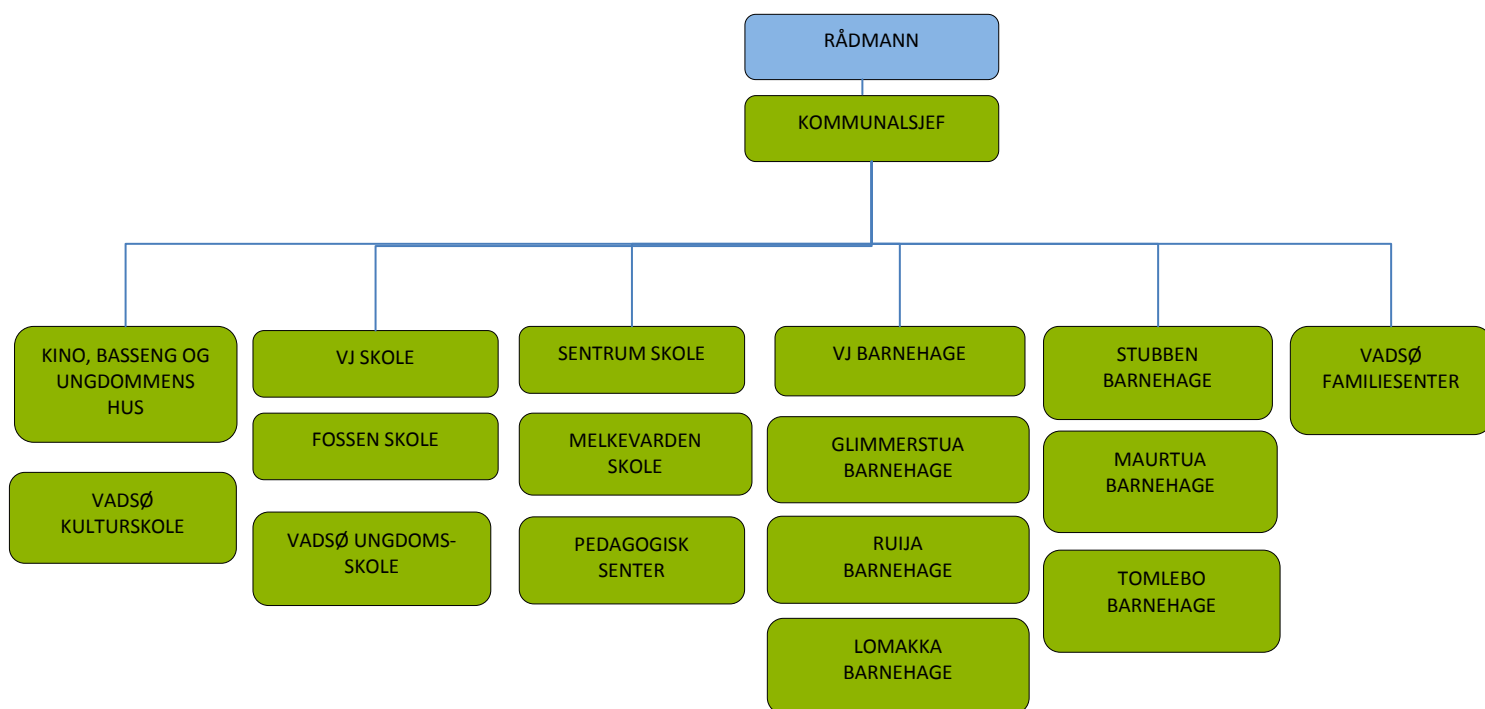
RÅDMANN

KOMMUNALSJEF

KINO, BASSENG OG UNGDOMMENS HUS

VADSØ KULTURSKOLE

VJ SKOLE

FOSSEN SKOLE

VADSØ UNGDOMS-SKOLE

SENTRUM SKOLE

MELKEVARDEN SKOLE

PEDAGOGISK SENTER

VJ BARNEHAGE

GLIMMERSTUA BARNEHAGE

RUIJA BARNEHAGE

LOMAKKA BARNEHAGE

STUBBEN BARNEHAGE

MAURTUA BARNEHAGE

TOMLEBO BARNEHAGE

VADSØ FAMILIESENTER